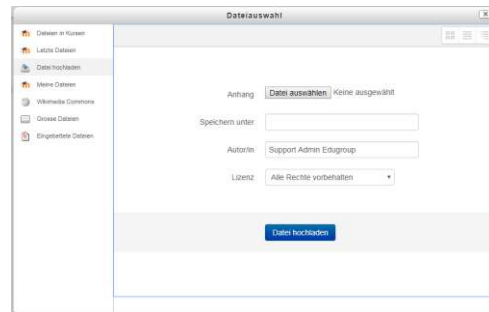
Dateiauswahl

Dateien in Kursen
Letzte Dateien
Datei hochladen
Meine Dateien
Wikimedia Commons
Grosse Dateien
Eingebettete Dateien

Anhang
Datei auswählen Keine ausgewählt
Speichern unter
Autor/in
Support Admin Edugroup
Lizenz
Alle Rechte vorbehalten

Datei hochladen